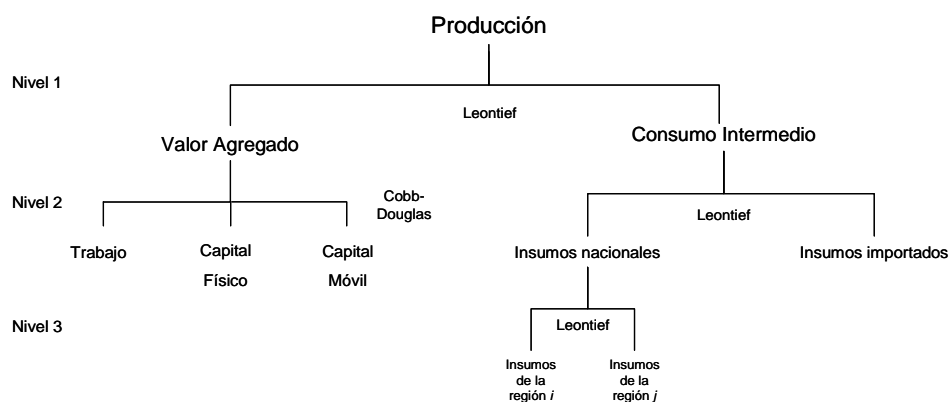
Producción

Nivel 1

Leontief

Valor Agregado

Consumo Intermedio

Nivel 2

Cobb-Douglas

Leontief

Trabajo

Capital Físico

Capital Móvil

Insumos nacionales

Insumos importados

Nivel 3

Leontief

Insumos de la región *i*

Insumos de la región *j*